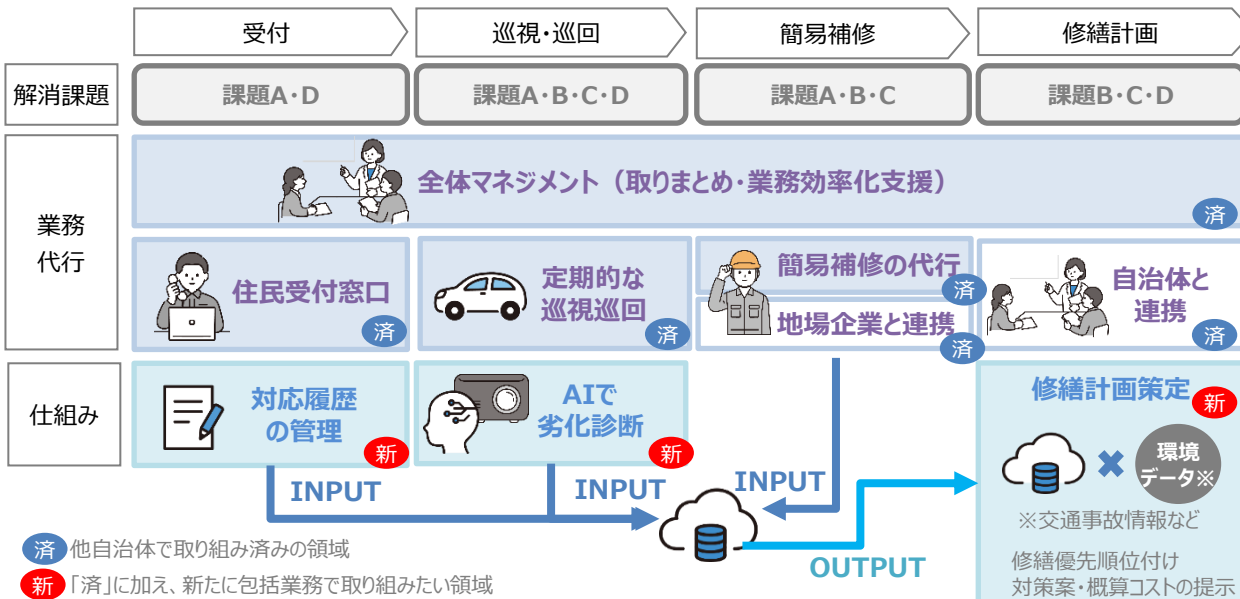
受付
巡視・巡回
簡易補修
修繕計画

解消課題
課題A・D
課題A・B・C・D
課題A・B・C
課題B・C・D

業務代行
全体マネジメント（取りまとめ・業務効率化支援）
済

住民受付窓口
済
定期的な巡視巡回
済
簡易補修の代行
済
地場企業と連携
済
自治体と連携
済

仕組み
対応履歴の管理
新
AIで劣化診断
新
修繕計画策定
新

INPUT
INPUT
INPUT
OUTPUT

環境データ※
※交通事故情報など
修繕優先順位付け
対策案・概算コストの提示

済 他自治体で取り組み済みの領域
新 「済」に加え、新たに包括業務で取り組みたい領域